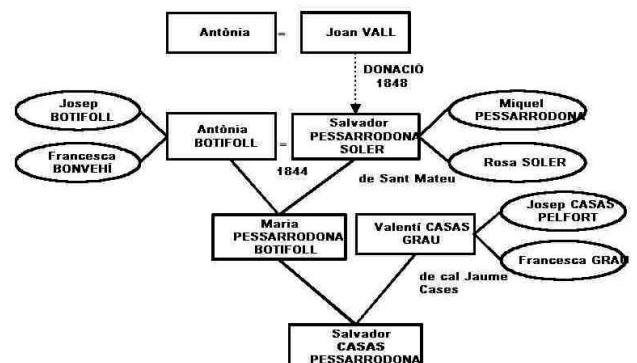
Antònia = Joan VALL

DONACIÓ 1848

Josep BOTIFOLL

Francesca BONVEHÍ

Antònia BOTIFOLL = Salvador PESSARRODONA SOLER

Miquel PESSARRODONA

Rosa SOLER

1844

de Sant Mateu

Maria PESSARRODONA BOTIFOLL

Valentí CASAS GRAU

Josep CASAS PELFORT

Francesca GRAU

de cal Jaume Cases

Salvador CASAS PESSARRODONA